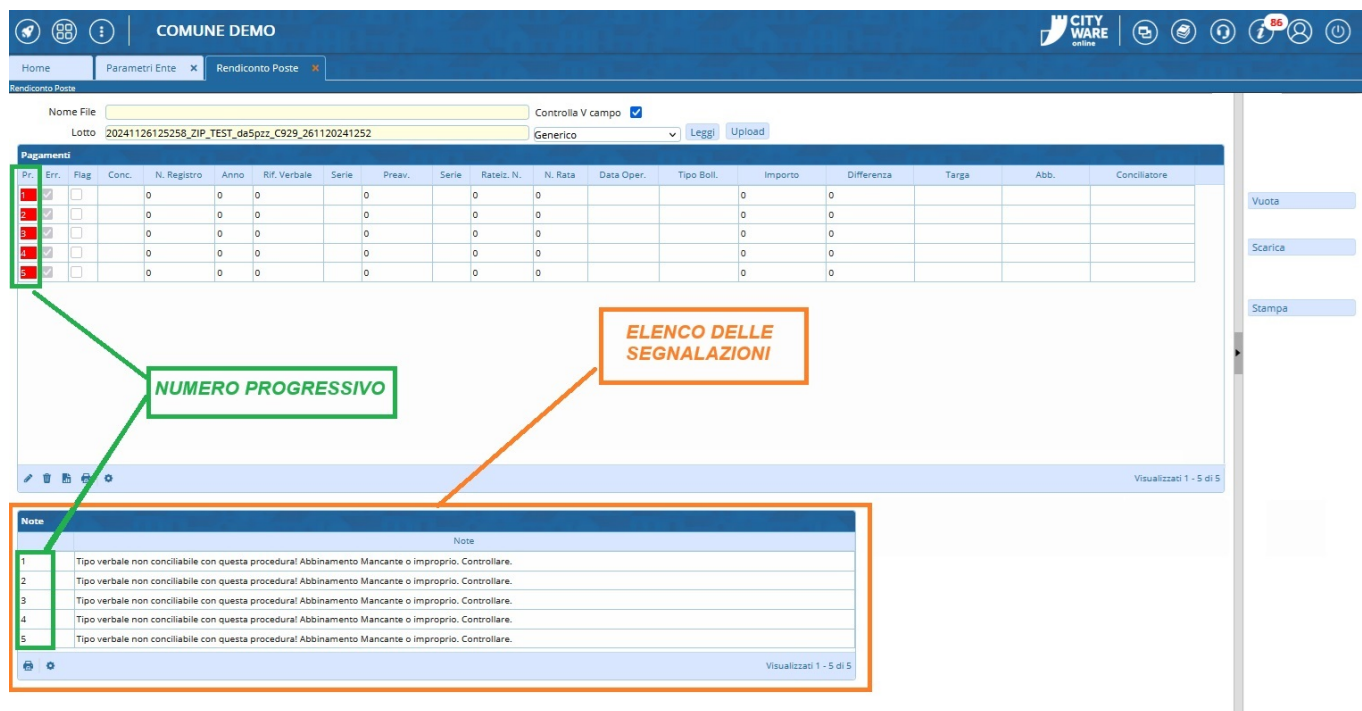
COMUNE DEMO

CITY WARE online

86

Home | Parametri Ente ✕ | Rendiconto Poste ✕

Rendiconto Poste

Nome File
Controlla V campo
Lotto 20241126125258_ZIP_TEST_da5pzz_C929_261120241252
Generico
Leggi
Upload

Pagamenti

| Pr. | Err. | Flag | Conc. | N. Registro | Anno | Rif. Verbale | Serie | Preav. | Serie | Rateiz. N. | N. Rata | Data Oper. | Tipo Boll. | Importo | Differenza | Targa | Abb. | Conciliatore |
|---|---|---|---|---|---|---|---|---|---|---|---|---|---|---|---|---|---|---|
| 1 | | | | 0 | 0 | 0 | | 0 | | 0 | 0 | | | 0 | 0 | | | |
| 2 | | | | 0 | 0 | 0 | | 0 | | 0 | 0 | | | 0 | 0 | | | |
| 3 | | | | 0 | 0 | 0 | | 0 | | 0 | 0 | | | 0 | 0 | | | |
| 4 | | | | 0 | 0 | 0 | | 0 | | 0 | 0 | | | 0 | 0 | | | |
| 5 | | | | 0 | 0 | 0 | | 0 | | 0 | 0 | | | 0 | 0 | | | |

Vuota
Scarica
Stampa

ELENCO DELLE SEGNALAZIONI

NUMERO PROGRESSIVO

Visualizzati 1 - 5 di 5

Note

| | Note |
|---|---|
| 1 | Tipo verbale non conciliabile con questa procedura! Abbinamento Mancante o improprio. Controllare. |
| 2 | Tipo verbale non conciliabile con questa procedura! Abbinamento Mancante o improprio. Controllare. |
| 3 | Tipo verbale non conciliabile con questa procedura! Abbinamento Mancante o improprio. Controllare. |
| 4 | Tipo verbale non conciliabile con questa procedura! Abbinamento Mancante o improprio. Controllare. |
| 5 | Tipo verbale non conciliabile con questa procedura! Abbinamento Mancante o improprio. Controllare. |

Visualizzati 1 - 5 di 5